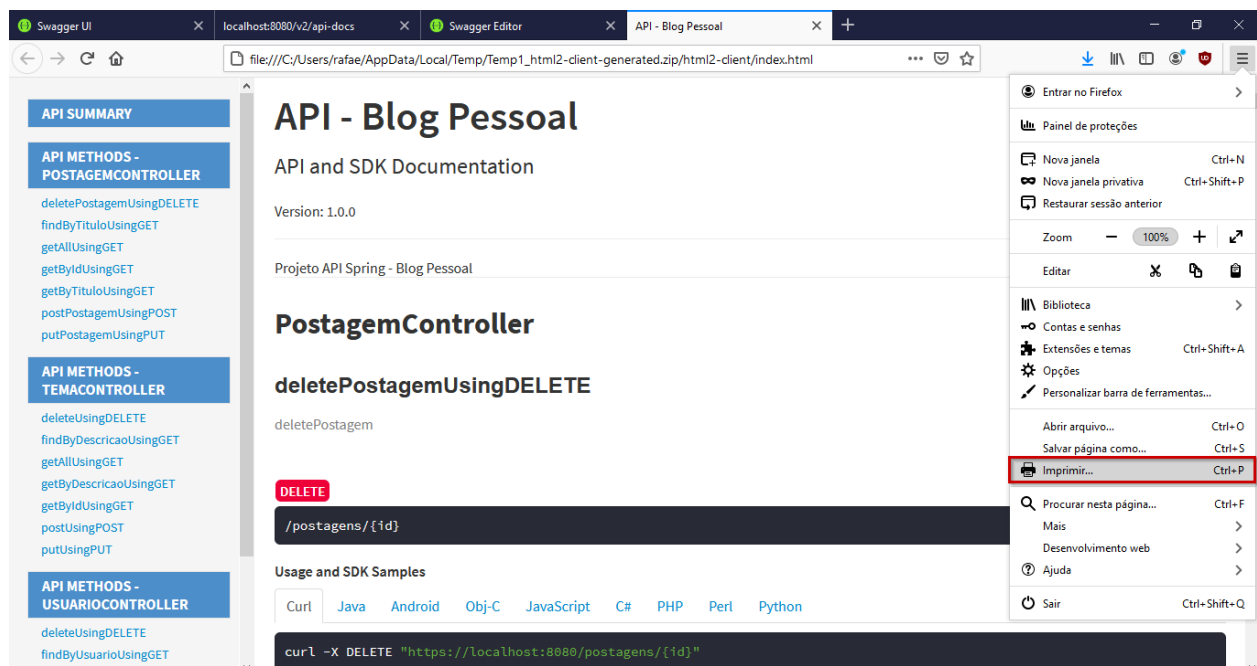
Swagger UI
localhost:8080/v2/api-docs
Swagger Editor
API - Blog Pessoal

file:///C:/Users/rafae/AppData/Local/Temp/Temp1_html2-client-generated.zip/html2-client/index.html

API SUMMARY

API METHODS - POSTAGEMCONTROLLER

deletePostagemUsingDELETE
findByTituloUsingGET
getAllUsingGET
getByIdUsingGET
getByTituloUsingGET
postPostagemUsingPOST
putPostagemUsingPUT

API METHODS - TEMACONTROLLER

deleteUsingDELETE
findByDescricaoUsingGET
getAllUsingGET
getByDescricaoUsingGET
getByIdUsingGET
postUsingPOST
putUsingPUT

API METHODS - USUARIOCONTROLLER

deleteUsingDELETE
findByUsuarioUsingGET

API - Blog Pessoal

API and SDK Documentation

Version: 1.0.0

Projeto API Spring - Blog Pessoal

PostagemController

deletePostagemUsingDELETE

deletePostagem

DELETE

/postagens/{id}

Usage and SDK Samples

Curl Java Android Obj-C JavaScript C# PHP Perl Python

curl -X DELETE "https://localhost:8080/postagens/{id}"

Entrar no Firefox
Painel de proteções
Nova janela Ctrl+N
Nova janela privativa Ctrl+Shift+P
Restaurar sessão anterior
Zoom — 100% +
Editar
Biblioteca
Contas e senhas
Extensões e temas Ctrl+Shift+A
Opções
Personalizar barra de ferramentas...
Abrir arquivo... Ctrl+O
Salvar página como... Ctrl+S
Imprimir... Ctrl+P
Procurar nesta página... Ctrl+F
Mais
Desenvolvimento web
Ajuda
Sair Ctrl+Shift+Q